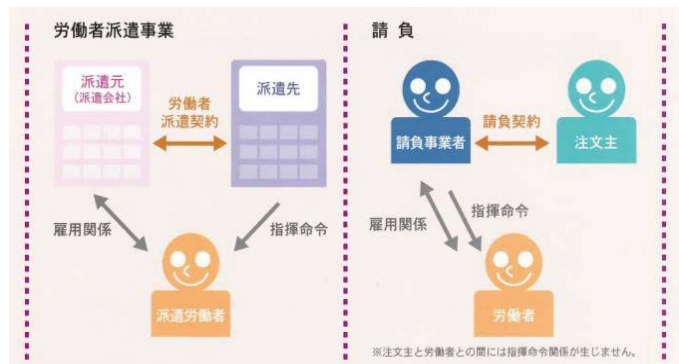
労働者派遣事業

派遣元
（派遣会社）

労働者
派遣契約

派遣先

雇用関係

指揮命令

派遣労働者

請 負

請負事業者

請負契約

注文主

雇用関係

指揮命令

労働者

※注文主と労働者との間には指揮命令関係が生じません。